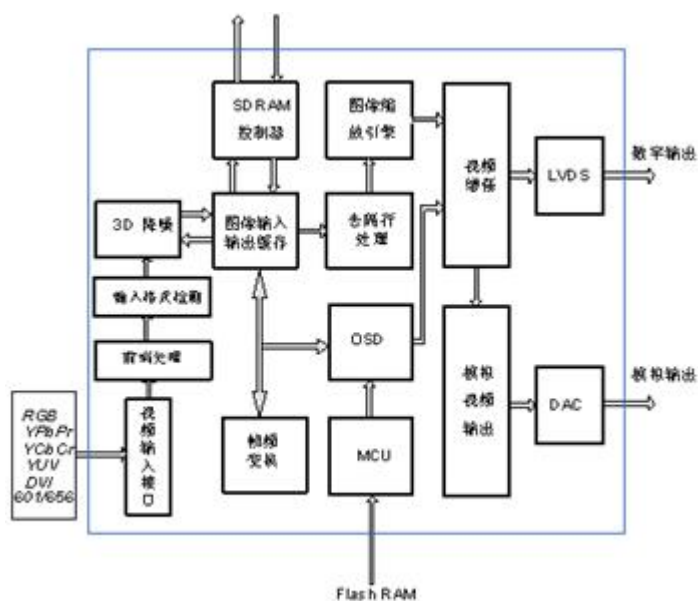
SDRAM 控制器

图像缩放引擎

视频缓存

LVDS

数字输出

3D 降噪

图像输入输出缓存

去隔行处理

输入格式检测

OSD

前端处理

模拟视频输出

DAC

模拟输出

RGB
YPb Pr
YCb Cr
YUV
DVI
601/656

视频输入接口

帧频变换

MCU

Flash RAM